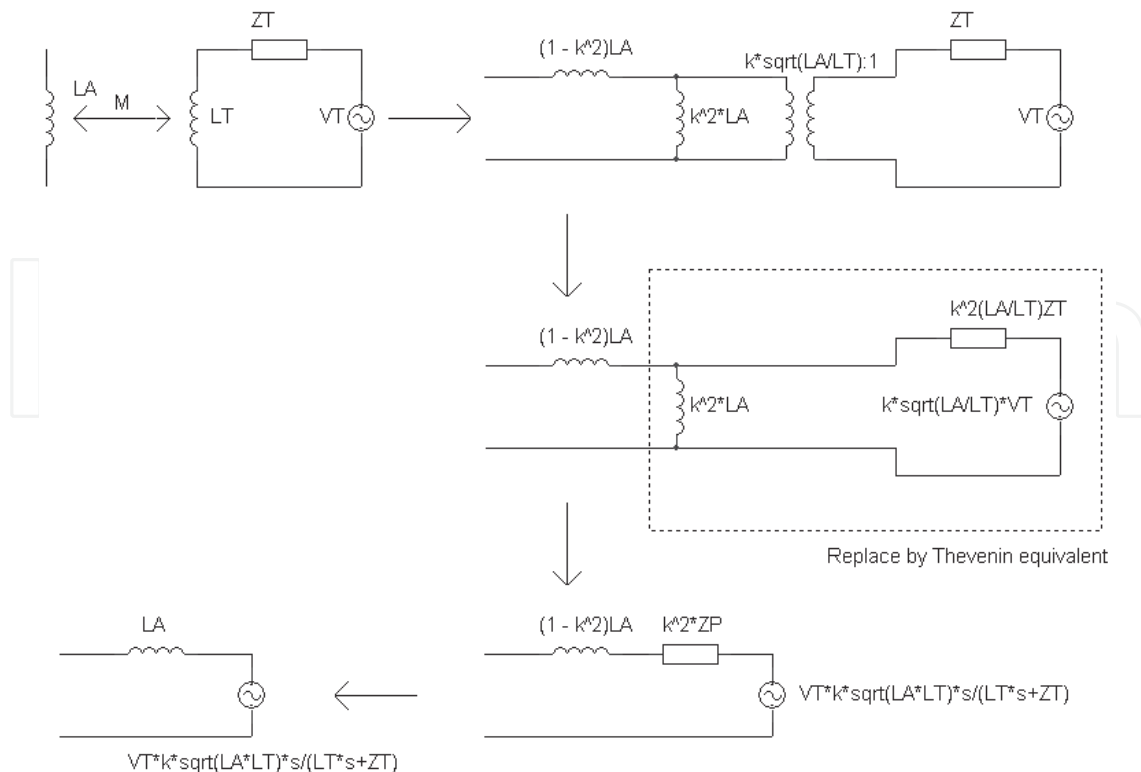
ZT

LA

M

LT

VT

(1 - k^2)LA

k*sqrt(LA/LT):1

ZT

k^2*LA

VT

(1 - k^2)LA

k^2(LA/LT)ZT

k^2*LA

k*sqrt(LA/LT)*VT

Replace by Thevenin equivalent

LA

(1 - k^2)LA

k^2*ZP

VT*k*sqrt(LA*LT)*s/(LT*s+ZT)

VT*k*sqrt(LA*LT)*s/(LT*s+ZT)